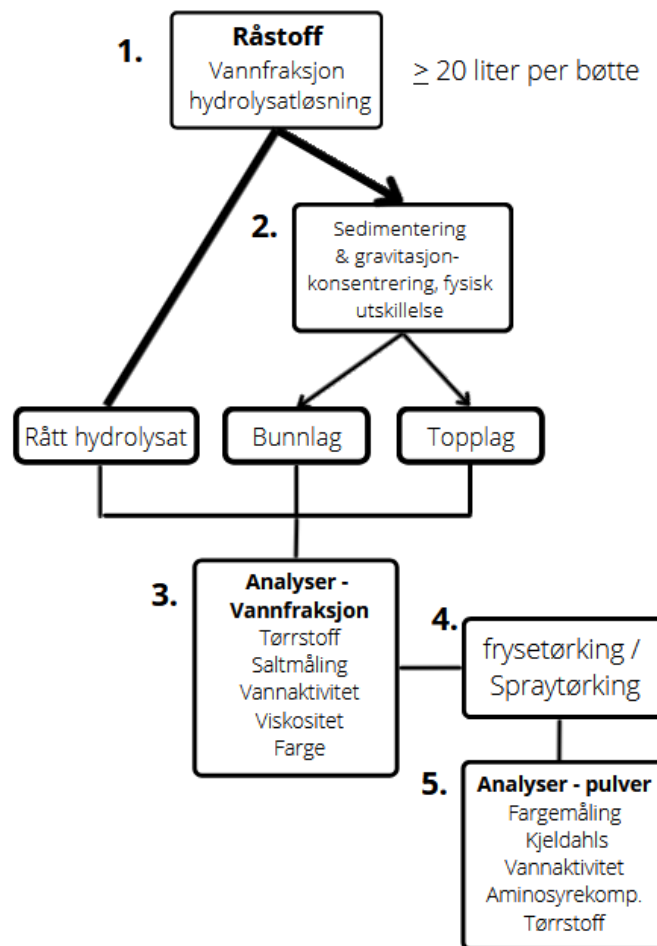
1.
**Råstoff**
Vannfraksjon hydrolysatløsning

$\geq$ 20 liter per bøtte

2.
Sedimentering & gravitasjonkonsentrering, fysisk utskillelse

Rått hydrolysat

Bunnlag

Topplag

3.
**Analyser - Vannfraksjon**
Tørrstoff
Saltmåling
Vannaktivitet
Viskositet
Farge

4.
frysetørking / Spraytørking

5.
**Analyser - pulver**
Fargemåling
Kjeldahls
Vannaktivitet
Aminosyrekomp.
Tørrstoff